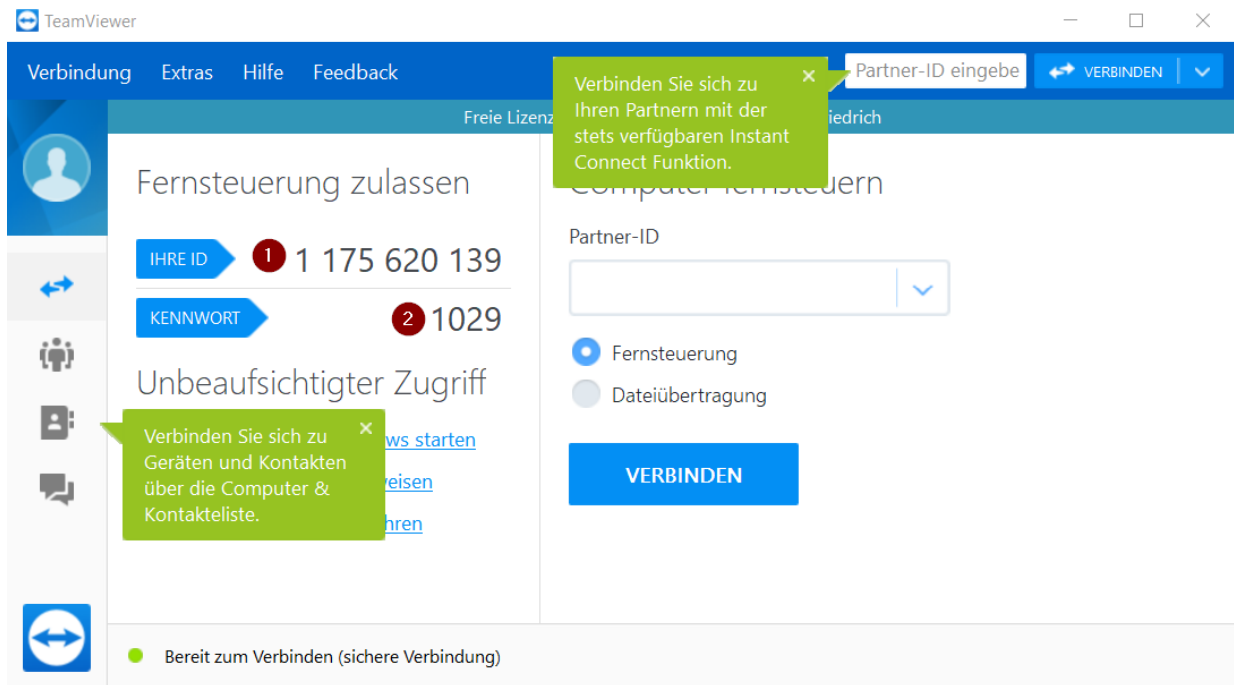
TeamViewer

Verbindung Extras Hilfe Feedback

Partner-ID eingebe

VERBINDEN

Freie Lizenz

iedrich

Verbinden Sie sich zu Ihren Partnern mit der stets verfügbaren Instant Connect Funktion.

×

Fernsteuerung zulassen

IHRE ID

1

1 175 620 139

KENNWORT

2

1029

Unbeaufsichtigter Zugriff

Verbinden Sie sich zu Geräten und Kontakten über die Computer & Kontakteliste.

×

ws starten

eisen

hren

Computer fernsteuern

Partner-ID

Fernsteuerung

Dateiübertragung

VERBINDEN

Bereit zum Verbinden (sichere Verbindung)